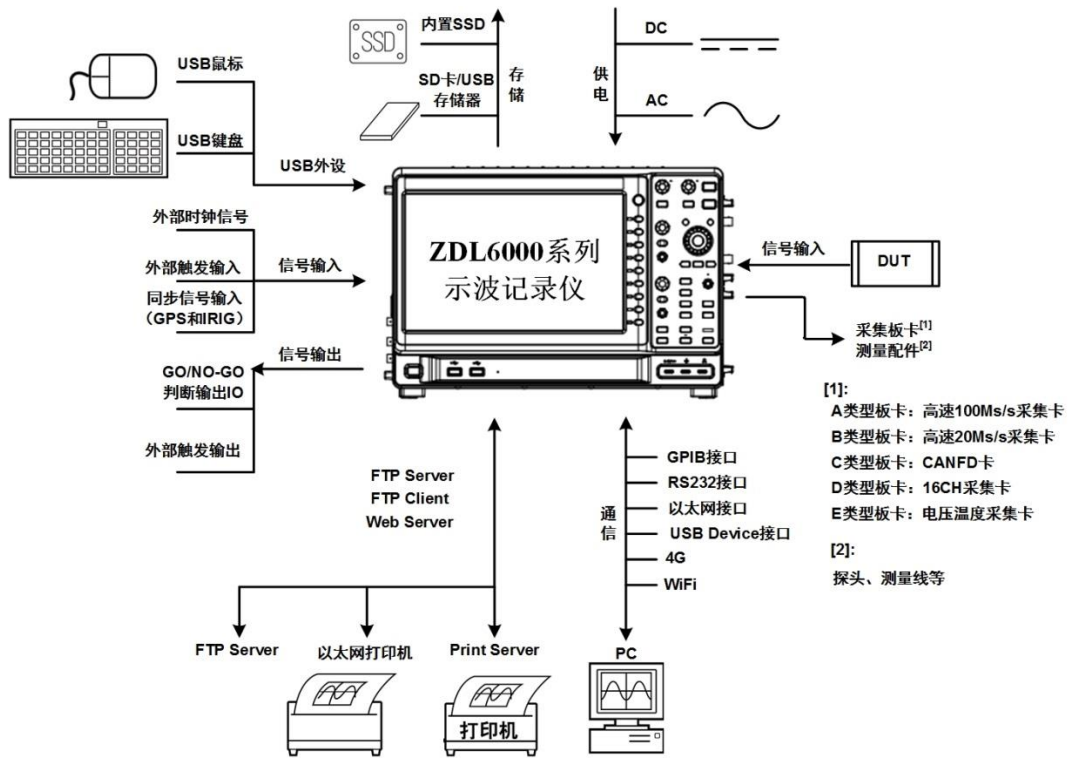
SSD
内置SSD
SD卡/USB存储器
存储
供电
DC
AC
USB鼠标
USB键盘
USB外设
外部时钟信号
外部触发输入
信号输入
同步信号输入（GPS和IRIG）
ZDL6000系列示波记录仪
信号输入
DUT
采集板卡$^{[1]}$
测量配件$^{[2]}$
GO/NO-GO判断输出IO
信号输出
外部触发输出
[1]:
A类型板卡：高速100Ms/s采集卡
B类型板卡：高速20Ms/s采集卡
C类型板卡：CANFD卡
D类型板卡：16CH采集卡
E类型板卡：电压温度采集卡
[2]:
探头、测量线等
FTP Server
FTP Client
Web Server
通信
GPIB接口
RS232接口
以太网接口
USB Device接口
4G
WiFi
FTP Server
以太网打印机
Print Server
PC
打印机